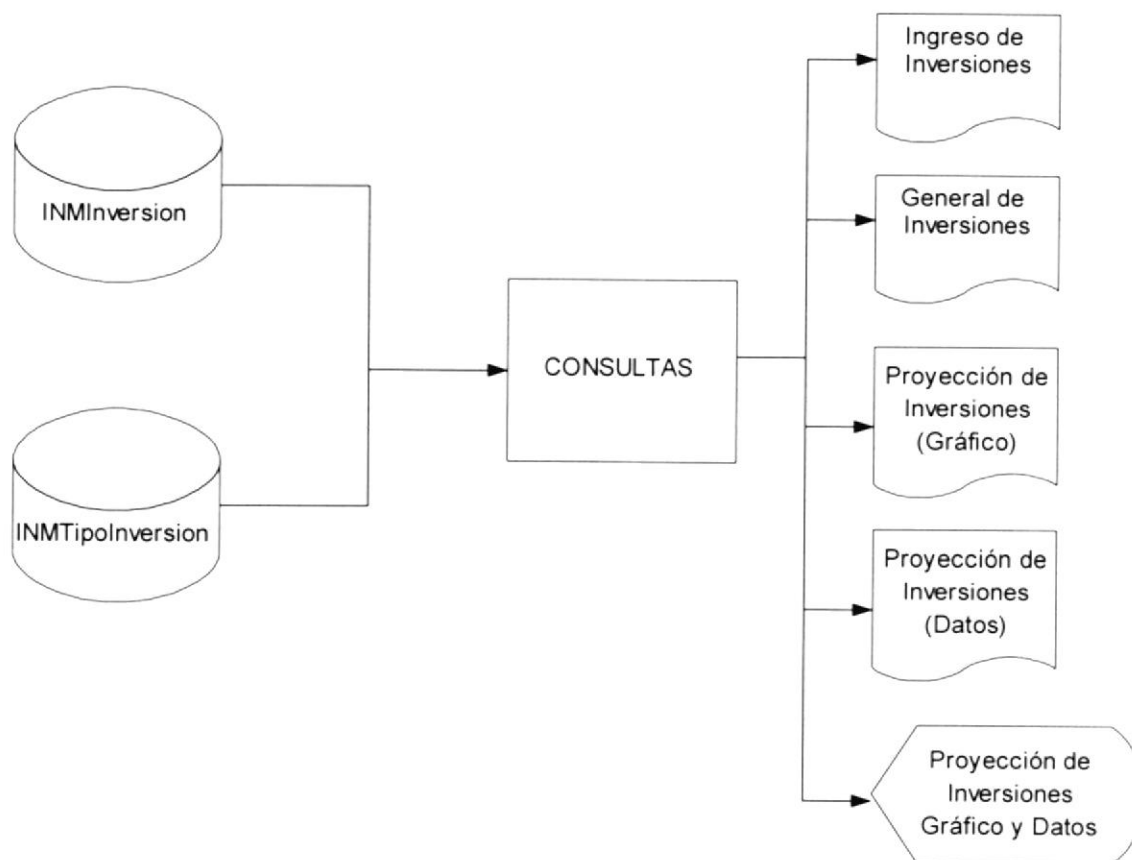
INMInversion

INMTipoInversion

CONSULTAS

Ingreso de Inversiones

General de Inversiones

Proyección de Inversiones (Gráfico)

Proyección de Inversiones (Datos)

Proyección de Inversiones Gráfico y Datos